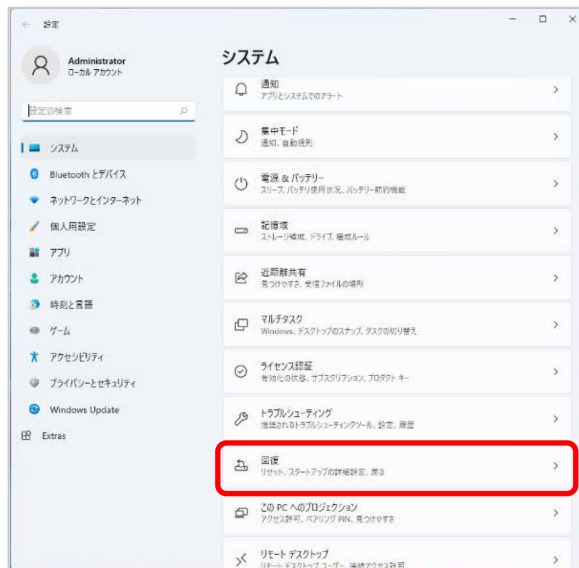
← 設定

Administrator
ローカル アカウント

設定の検索

システム
Bluetooth とデバイス
ネットワークとインターネット
個人用設定
アプリ
アカウント
時刻と言語
ゲーム
アクセシビリティ
プライバシーとセキュリティ
Windows Update
Extras

システム

通知
アプリとシステムからのアラート

集中モード
通知、自動規則

電源 & バッテリー
スリープ、バッテリー使用状況、バッテリー節約機能

記憶域
ストレージ領域、ドライブ、構成ルール

近距離共有
見つけやすさ、受信ファイルの場所

マルチタスク
Windows、デスクトップのスナップ、タスクの切り替え

ライセンス認証
有効化の状態、サブスクリプション、プロダクト キー

トラブルシューティング
推奨されるトラブルシューティングツール、設定、履歴

回復
リセット、スタートアップの詳細設定、戻る

この PC へのプロジェクション
アクセス許可、ペアリング PIN、見つけやすさ

リモート デスクトップ
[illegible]